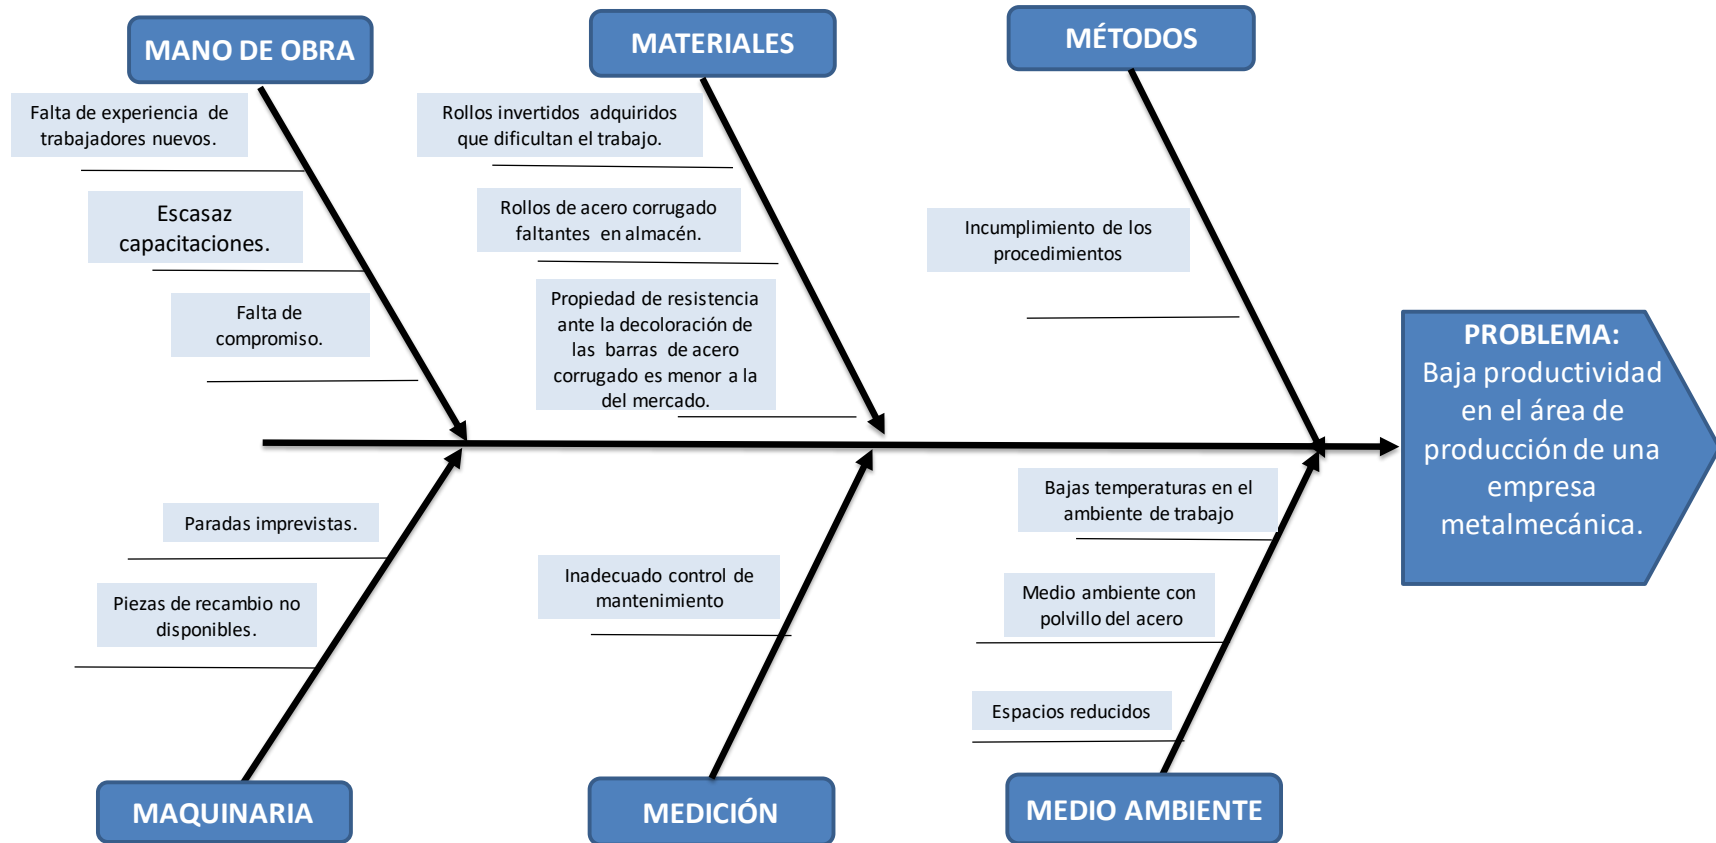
MANO DE OBRA

Falta de experiencia de trabajadores nuevos.

Escasaz capacitaciones.

Falta de compromiso.

MATERIALES

Rollos invertidos adquiridos que dificultan el trabajo.

Rollos de acero corrugado faltantes en almacén.

Propiedad de resistencia ante la decoloración de las barras de acero corrugado es menor a la del mercado.

MÉTODOS

Incumplimiento de los procedimientos

PROBLEMA:
Baja productividad en el área de producción de una empresa metalmecánica.

Paradas imprevistas.

Piezas de recambio no disponibles.

MAQUINARIA

Inadecuado control de mantenimiento

MEDICIÓN

Bajas temperaturas en el ambiente de trabajo

Medio ambiente con polvillo del acero

Espacios reducidos

MEDIO AMBIENTE